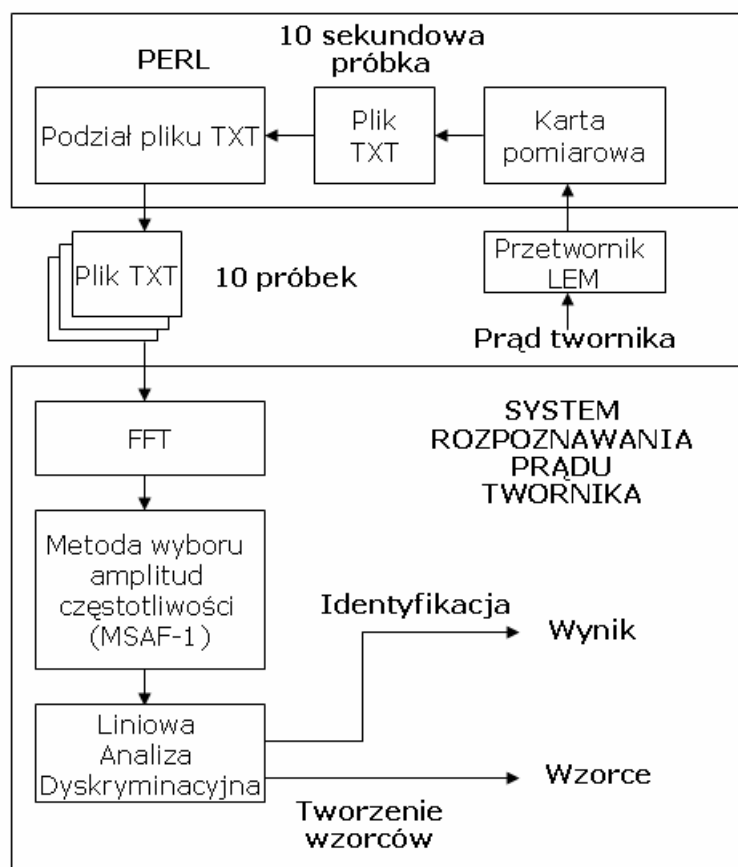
PERL

10 sekundowa próbka

Podział pliku TXT

Plik TXT

Karta pomiarowa

Plik TXT

10 próbek

Przetwornik LEM

Prąd twornika

FFT

SYSTEM ROZPOZNAWANIA PRĄDU TWORNIKA

Metoda wyboru amplitud częstotliwości (MSAF-1)

Identyfikacja

Wynik

Liniowa Analiza Dyskryminacyjna

Wzorce

Tworzenie wzorców